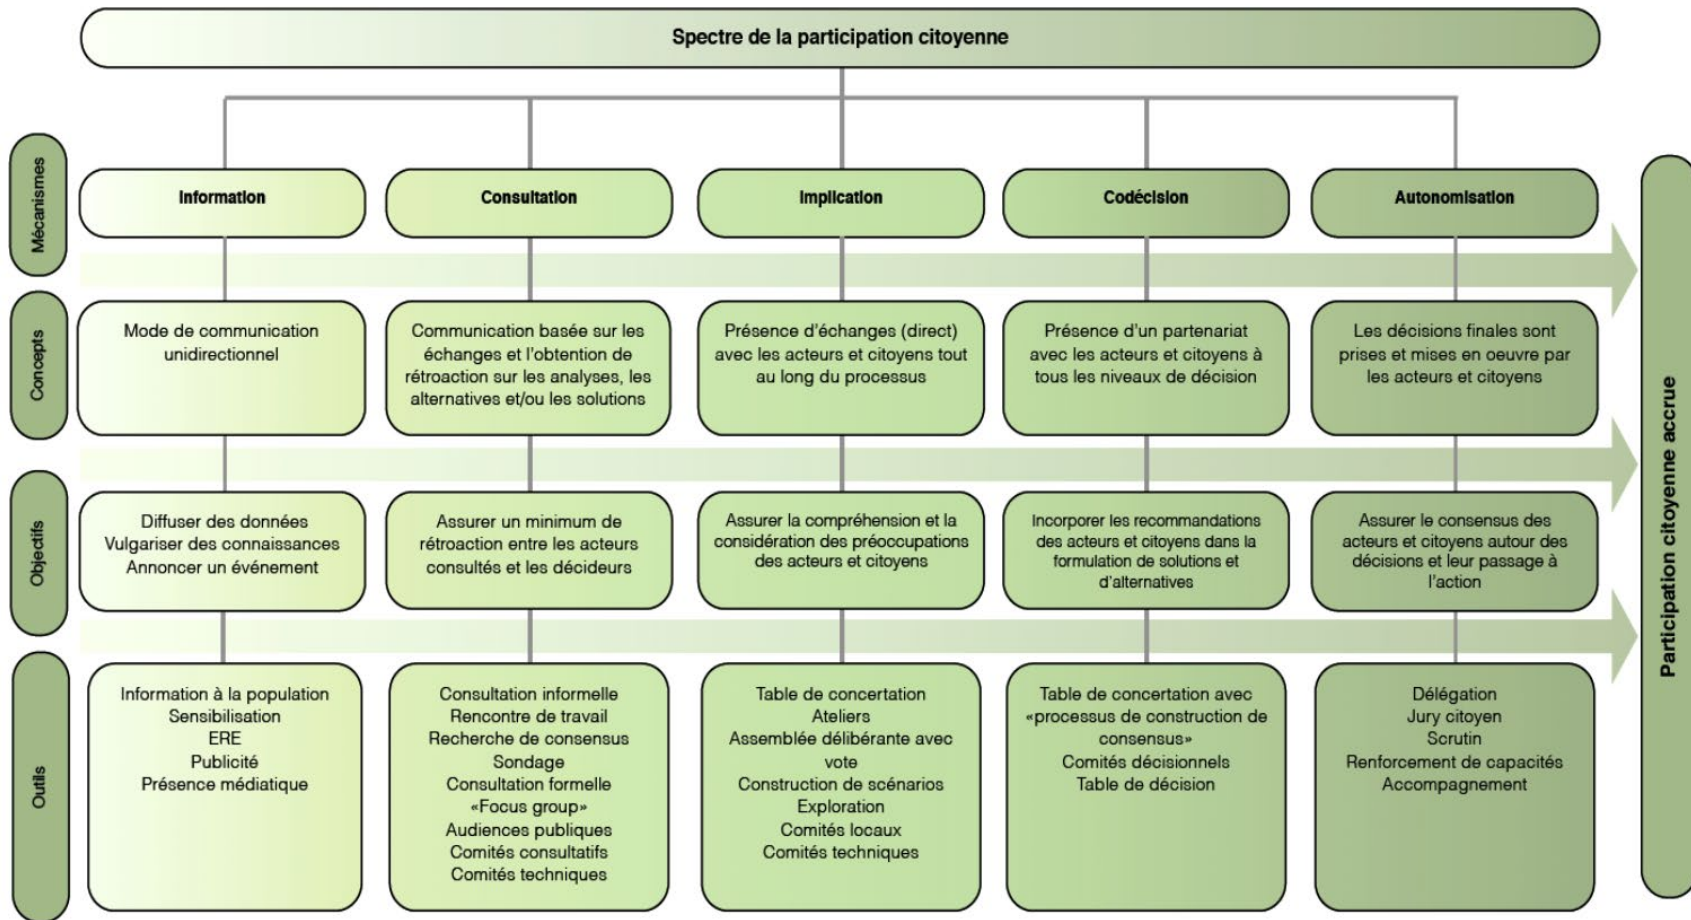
Spectre de la participation citoyenne

| | | | | | |
|---|---|---|---|---|---|
| Mécanismes | Information | Consultation | Implication | Codécision | Autonomisation |
| Concepts | Mode de communication unidirectionnel | Communication basée sur les échanges et l'obtention de rétroaction sur les analyses, les alternatives et/ou les solutions | Présence d'échanges (direct) avec les acteurs et citoyens tout au long du processus | Présence d'un partenariat avec les acteurs et citoyens à tous les niveaux de décision | Les décisions finales sont prises et mises en oeuvre par les acteurs et citoyens |
| Objectifs | Diffuser des données Vulgariser des connaissances Annoncer un événement | Assurer un minimum de rétroaction entre les acteurs consultés et les décideurs | Assurer la compréhension et la considération des préoccupations des acteurs et citoyens | Incorporer les recommandations des acteurs et citoyens dans la formulation de solutions et d'alternatives | Assurer le consensus des acteurs et citoyens autour des décisions et leur passage à l'action |
| Outils | Information à la population Sensibilisation ERE Publicité Présence médiatique | Consultation informelle Rencontre de travail Recherche de consensus Sondage Consultation formelle «Focus group» Audiences publiques Comités consultatifs Comités techniques | Table de concertation Ateliers Assemblée délibérante avec vote Construction de scénarios Exploration Comités locaux Comités techniques | Table de concertation avec «processus de construction de consensus» Comités décisionnels Table de décision | Délégation Jury citoyen Scrutin Renforcement de capacités Accompagnement |

Participation citoyenne accrue